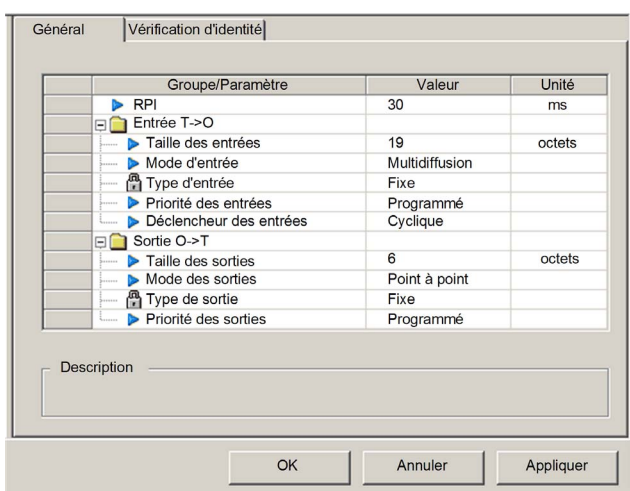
Général | Vérification d'identité

| | Groupe/Paramètre | Valeur | Unité |
|---|---|---|---|
| | RPI | 30 | ms |
| | Entrée T->O | | |
| | Taille des entrées | 19 | octets |
| | Mode d'entrée | Multidiffusion | |
| | Type d'entrée | Fixe | |
| | Priorité des entrées | Programmé | |
| | Déclencheur des entrées | Cyclique | |
| | Sortie O->T | | |
| | Taille des sorties | 6 | octets |
| | Mode des sorties | Point à point | |
| | Type de sortie | Fixe | |
| | Priorité des sorties | Programmé | |

Description

OK | Annuler | Appliquer